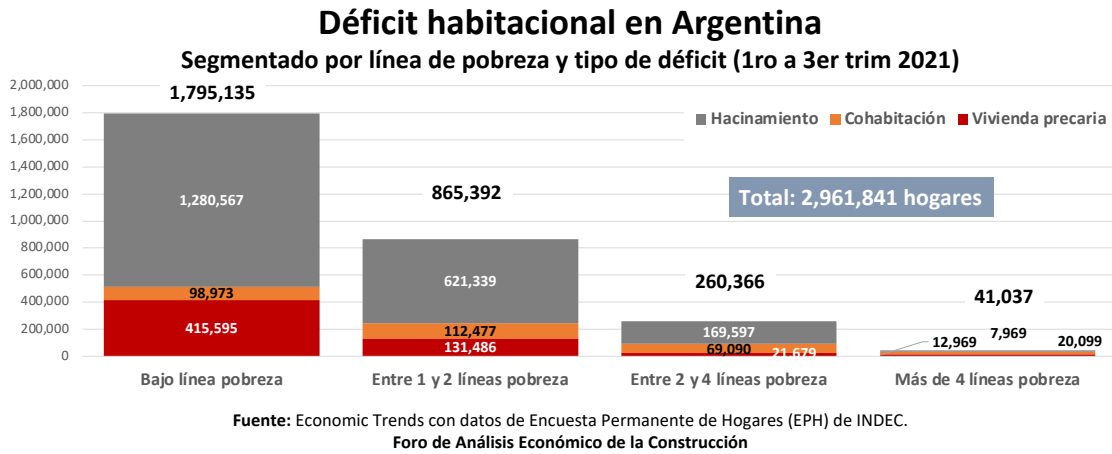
Déficit habitacional en Argentina

Segmentado por línea de pobreza y tipo de déficit (1ro a 3er trim 2021)

2,000,000
1,800,000
1,600,000
1,400,000
1,200,000
1,000,000
800,000
600,000
400,000
200,000
0

Hacinamiento Cohabitación Vivienda precaria

Total: 2,961,841 hogares

1,795,135
1,280,567
98,973
415,595

865,392
621,339
112,477
131,486

260,366
169,597
69,090
21,679

41,037
12,969
7,969
20,099

Bajo línea pobreza
Entre 1 y 2 líneas pobreza
Entre 2 y 4 líneas pobreza
Más de 4 líneas pobreza

Fuente: Economic Trends con datos de Encuesta Permanente de Hogares (EPH) de INDEC.
Foro de Análisis Económico de la Construcción